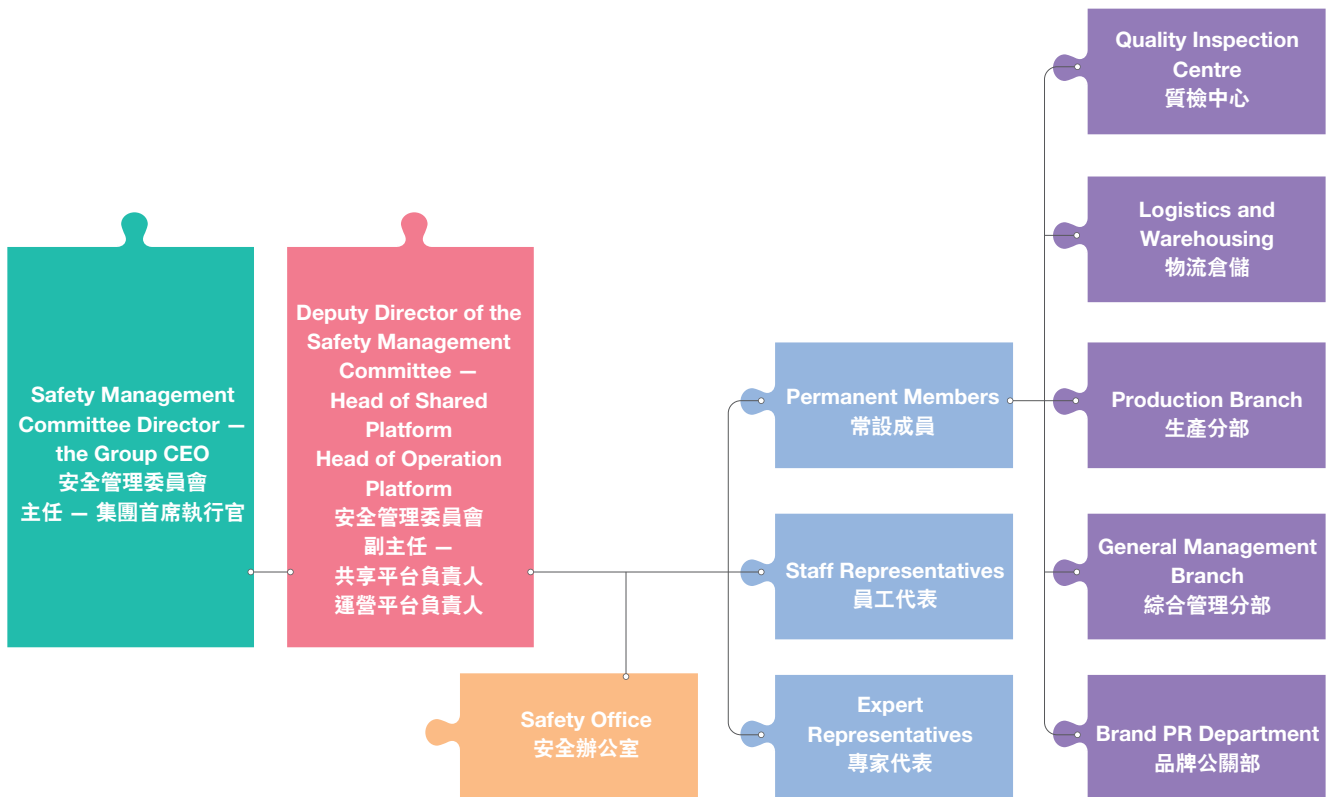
Safety Management Committee Director — the Group CEO
安全管理委員會主任 — 集團首席執行官

Deputy Director of the Safety Management Committee — Head of Shared Platform Head of Operation Platform
安全管理委員會副主任 — 共享平台負責人 運營平台負責人

Safety Office
安全辦公室

Permanent Members
常設成員

Staff Representatives
員工代表

Expert Representatives
專家代表

Quality Inspection Centre
質檢中心

Logistics and Warehousing
物流倉儲

Production Branch
生產分部

General Management Branch
綜合管理分部

Brand PR Department
品牌公關部